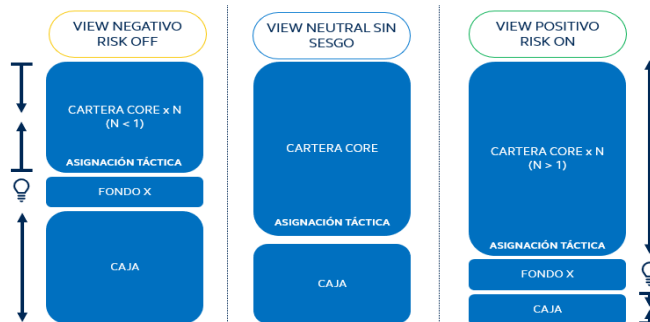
VIEW NEGATIVO RISK OFF

CARTERA CORE x N
(N < 1)

ASIGNACIÓN TÁCTICA

FONDO X

CAJA

VIEW NEUTRAL SIN SESGO

CARTERA CORE

ASIGNACIÓN TÁCTICA

CAJA

VIEW POSITIVO RISK ON

CARTERA CORE x N
(N > 1)

ASIGNACIÓN TÁCTICA

FONDO X

CAJA